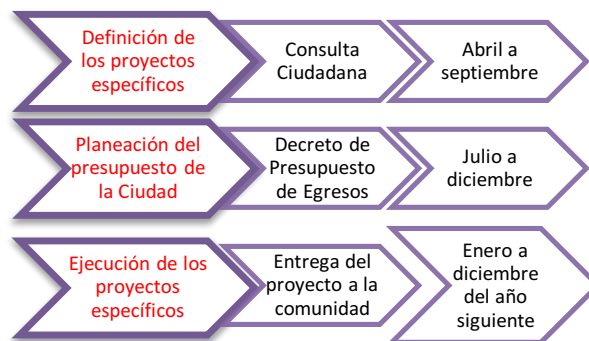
Definición de los proyectos específicos

Consulta Ciudadana

Abril a septiembre

Planeación del presupuesto de la Ciudad

Decreto de Presupuesto de Egresos

Julio a diciembre

Ejecución de los proyectos específicos

Entrega del proyecto a la comunidad

Enero a diciembre del año siguiente